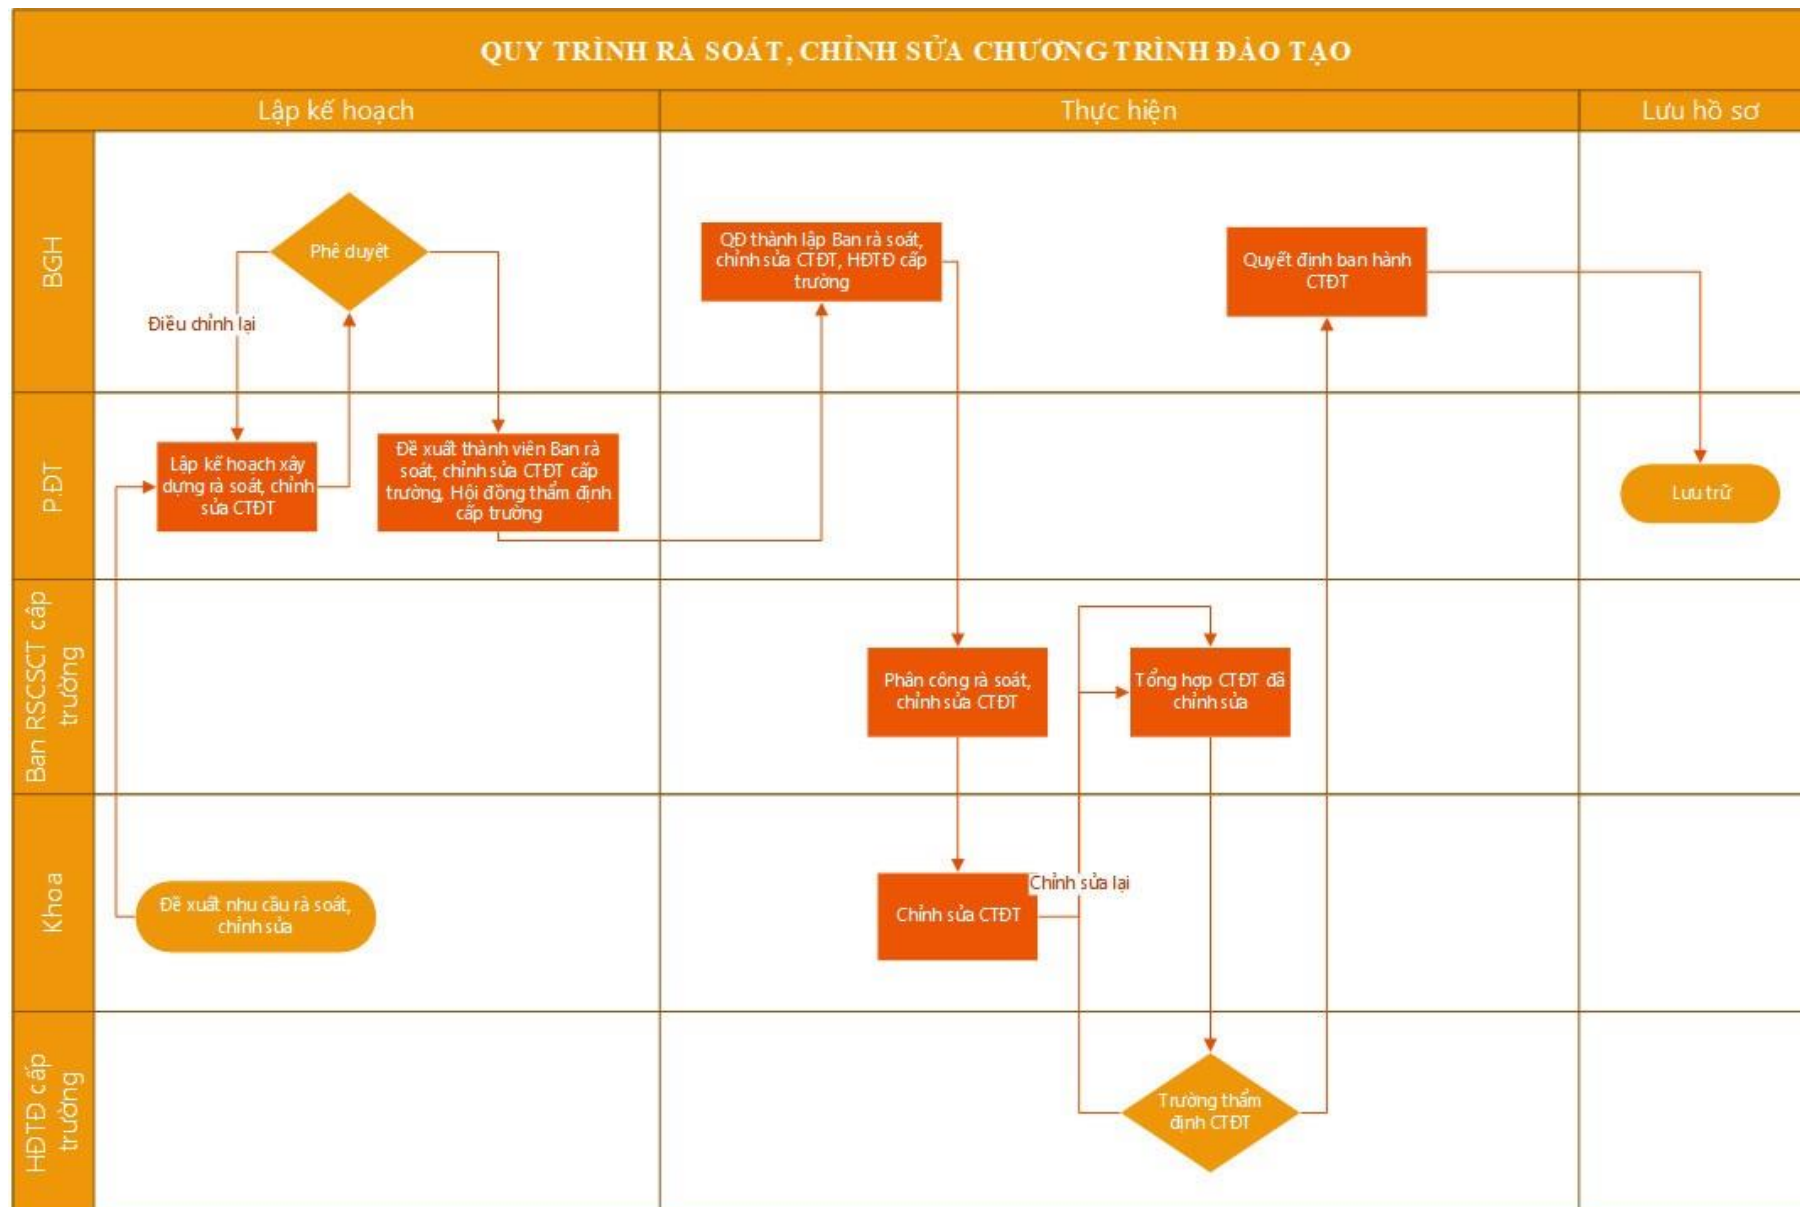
QUY TRÌNH RÀ SOÁT, CHỈNH SỬA CHƯƠNG TRÌNH ĐÀO TẠO

Lập kế hoạch

Thực hiện

Lưu hồ sơ

BGH

P.ĐT

Ban RSCSCT cấp trường

Khoa

HĐTĐ cấp trường

Phê duyệt

Điều chỉnh lại

Lập kế hoạch xây dựng rà soát, chỉnh sửa CTĐT

Đề xuất thành viên Ban rà soát, chỉnh sửa CTĐT cấp trường, Hội đồng thẩm định cấp trường

Đề xuất nhu cầu rà soát, chỉnh sửa

QĐ thành lập Ban rà soát, chỉnh sửa CTĐT, HĐTĐ cấp trường

Phân công rà soát, chỉnh sửa CTĐT

Chỉnh sửa CTĐT

Chỉnh sửa lại

Tổng hợp CTĐT đã chỉnh sửa

Trường thẩm định CTĐT

Quyết định ban hành CTĐT

Lưu trữ